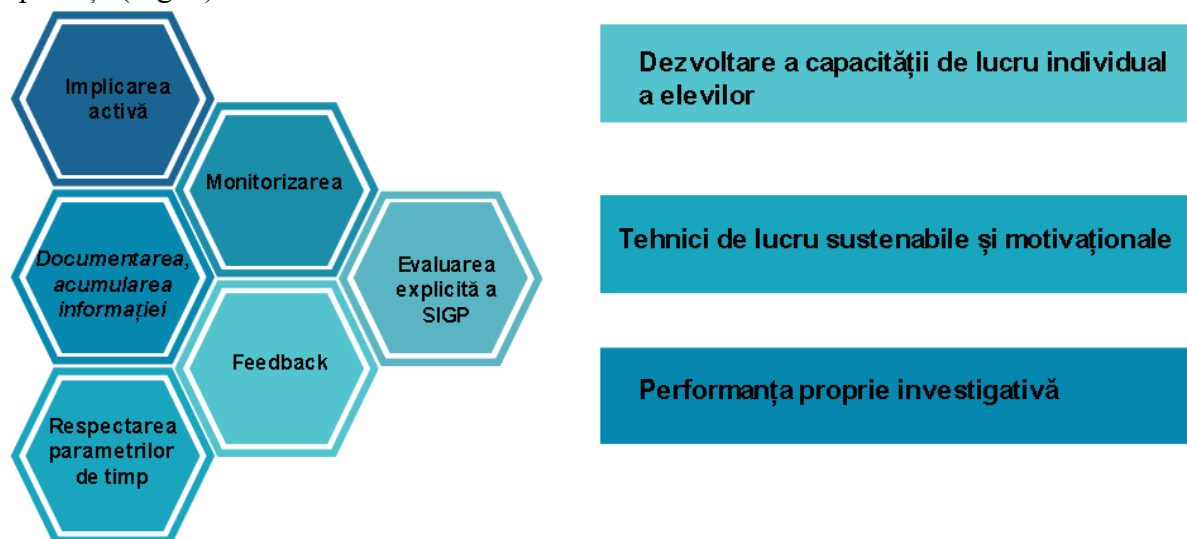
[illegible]

Implicarea activă

Monitorizarea

Documentarea, acumularea informației

Evaluarea explicită a SIGP

Feedback

Respectarea parametrilor de timp

Dezvoltare a capacității de lucru individual a elevilor

Tehnici de lucru sustenabile și motivaționale

Performanța proprie investigativă